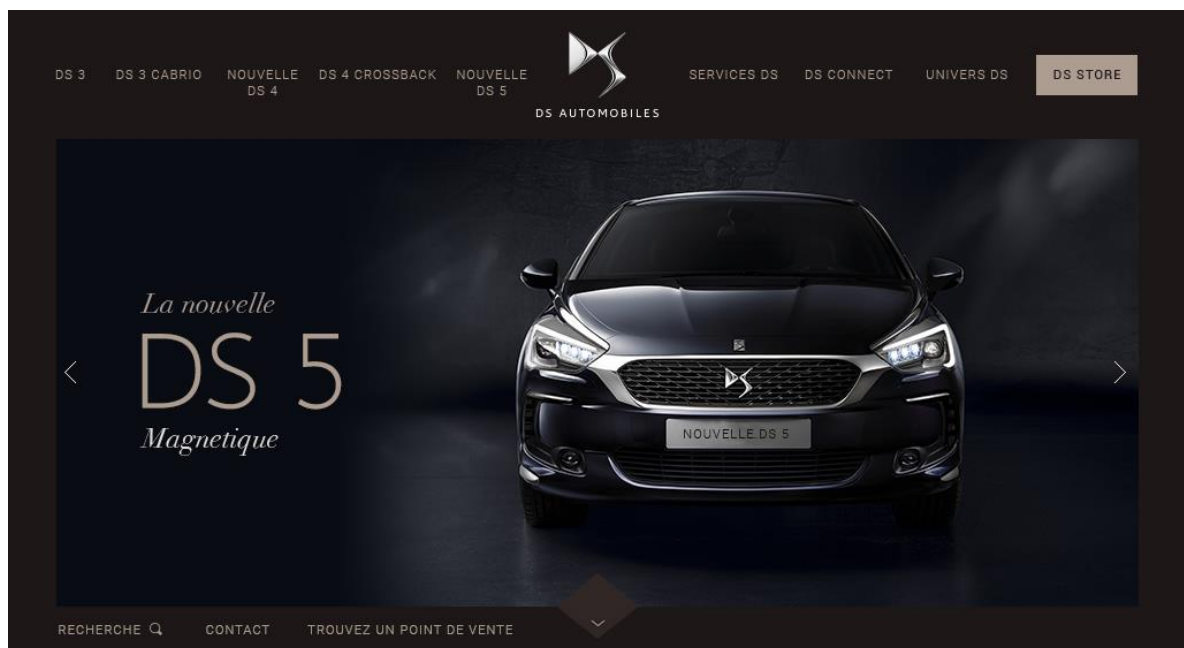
DS 3 DS 3 CABRIO NOUVELLE DS 4 DS 4 CROSSBACK NOUVELLE DS 5

DS AUTOMOBILES

SERVICES DS DS CONNECT UNIVERS DS DS STORE

La nouvelle
DS 5
Magnetique

NOUVELLE DS 5

RECHERCHE CONTACT TROUVEZ UN POINT DE VENTE